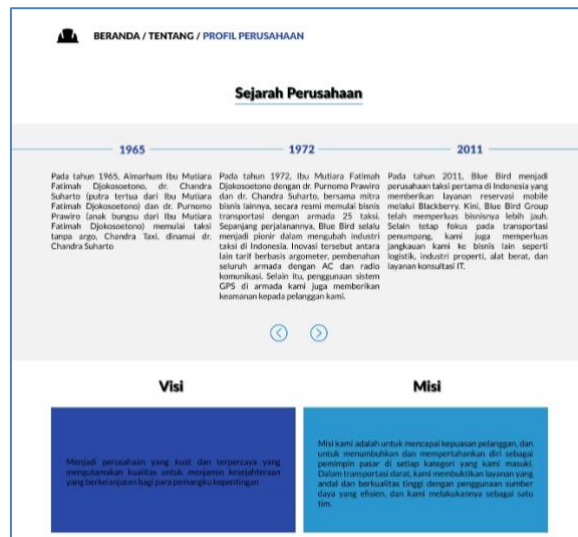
BERANDA / TENTANG / PROFIL PERUSAHAAN

Sejarah Perusahaan

1965

Pada tahun 1965, Almarhum Ibu Mutiara Fatimah Djokosoetono, dr. Chandra Suharto (putra tertua dari Ibu Mutiara Fatimah Djokosoetono) dan dr. Purnomo Prawiro (anak bungsu dari Ibu Mutiara Fatimah Djokosoetono) memulai taksi tanpa argo, Chandra Taxi, dinamai dr. Chandra Suharto

1972

Pada tahun 1972, Ibu Mutiara Fatimah Djokosoetono dengan dr. Purnomo Prawiro dan dr. Chandra Suharto, bersama mitra bisnis lainnya, secara resmi memulai bisnis transportasi dengan armada 25 taksi. Sepanjang perjalanannya, Blue Bird selalu menjadi pionir dalam mengubah industri taksi di Indonesia. Inovasi tersebut antara lain tarif berbasis argometer, pembenahan seluruh armada dengan AC dan radio komunikasi. Selain itu, penggunaan sistem GPS di armada kami juga memberikan keamanan kepada pelanggan kami.

2011

Pada tahun 2011, Blue Bird menjadi perusahaan taksi pertama di Indonesia yang memberikan layanan reservasi mobile melalui Blackberry. Kini, Blue Bird Group telah memperluas bisnisnya lebih jauh. Selain tetap fokus pada transportasi penumpang, kami juga memperluas jangkauan kami ke bisnis lain seperti logistik, industri properti, alat berat, dan layanan konsultasi IT.

Visi

Menjadi perusahaan yang kuat dan terpercaya yang mengutamakan kualitas untuk menjamin kesejahteraan yang berkelanjutan bagi para pemangku kepentingan

Misi

Misi kami adalah untuk mencapai kepuasan pelanggan, dan untuk menumbuhkan dan mempertahankan diri sebagai pemimpin pasar di setiap kategori yang kami masuki. Dalam transportasi darat, kami membuktikan layanan yang andal dan berkualitas tinggi dengan penggunaan sumber daya yang efisien, dan kami melakukannya sebagai satu tim.